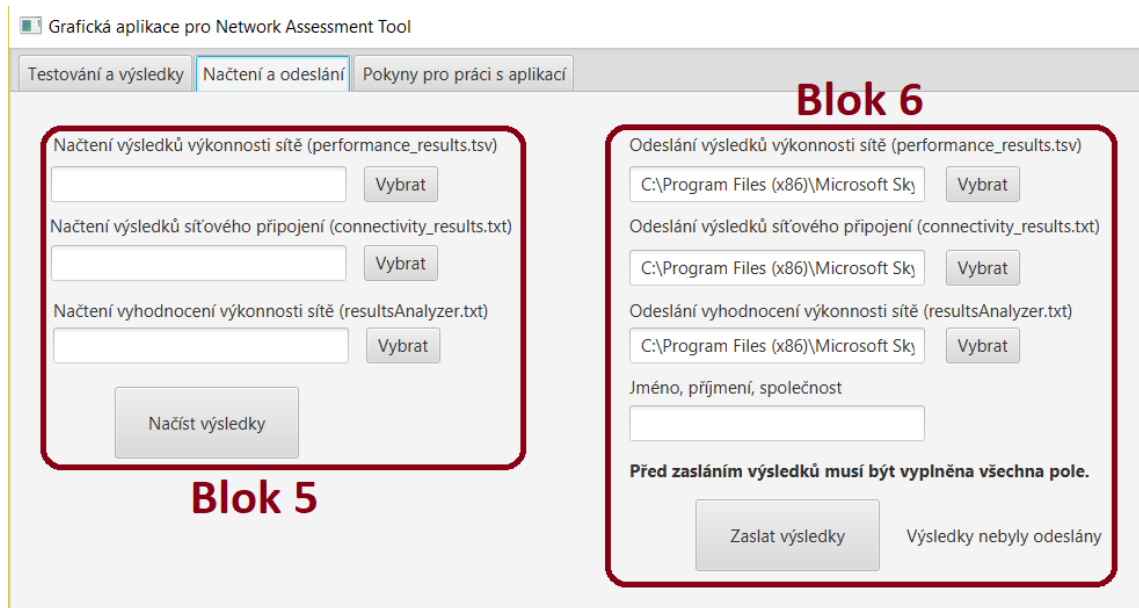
Grafická aplikace pro Network Assessment Tool

Testování a výsledky | Načtení a odeslání | Pokyny pro práci s aplikací

Načtení výsledků výkonnosti sítě (performance_results.tsv)

Vybrat

Načtení výsledků síťového připojení (connectivity_results.txt)

Vybrat

Načtení vyhodnocení výkonnosti sítě (resultsAnalyzer.txt)

Vybrat

Načíst výsledky

Blok 5

Blok 6

Odeslání výsledků výkonnosti sítě (performance_results.tsv)

C:\Program Files (x86)\Microsoft Sky

Vybrat

Odeslání výsledků síťového připojení (connectivity_results.txt)

C:\Program Files (x86)\Microsoft Sky

Vybrat

Odeslání vyhodnocení výkonnosti sítě (resultsAnalyzer.txt)

C:\Program Files (x86)\Microsoft Sky

Vybrat

Jméno, příjmení, společnost

Před zasláním výsledků musí být vyplněna všechna pole.

Zaslat výsledky

Výsledky nebyly odeslány